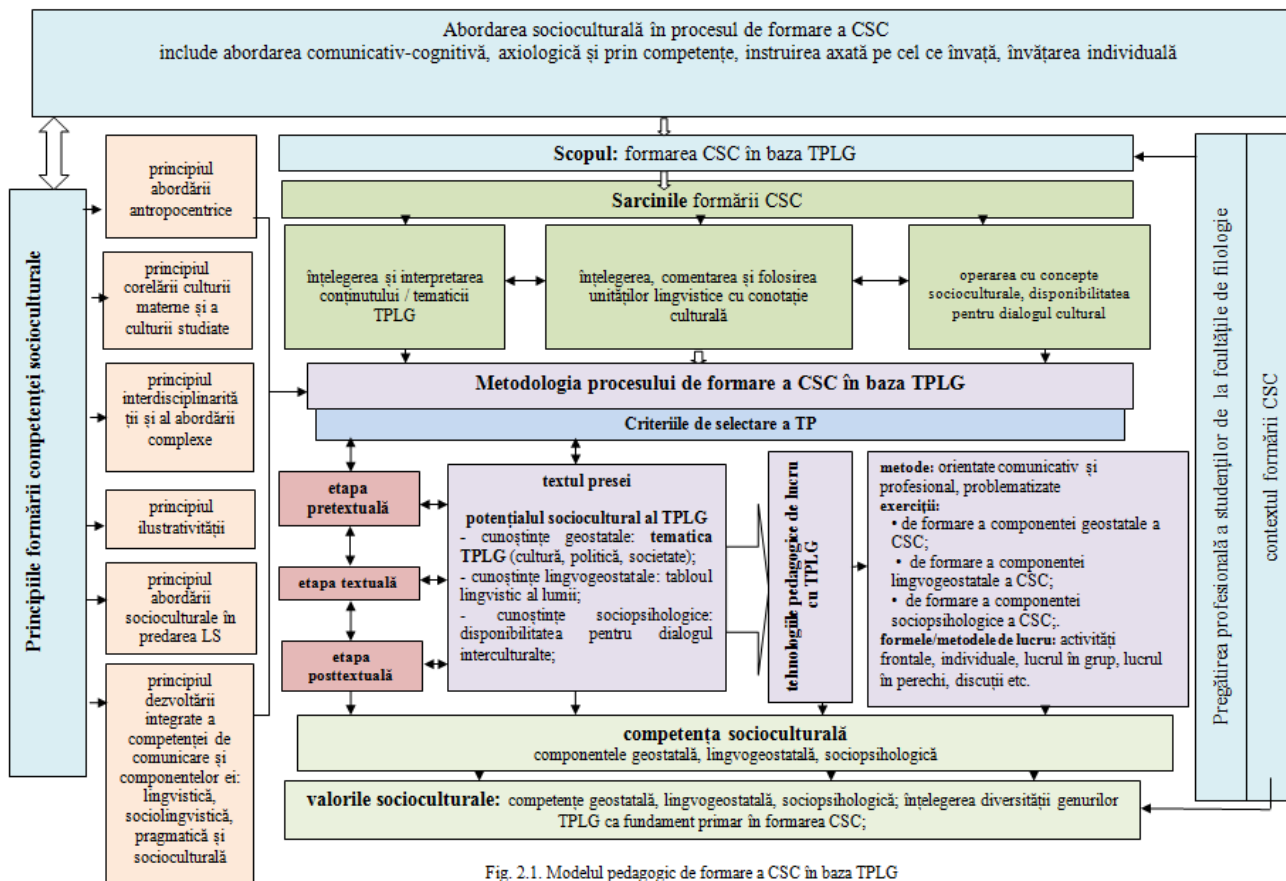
Abordarea socioculturală în procesul de formare a CSC
include abordarea comunicativ-cognitivă, axiologică și prin competențe, instruirea axată pe cel ce învață, învățarea individuală

Principiile formării competenței socioculturale

principiul abordării antropocentrice

principiul corelării culturii materne și a culturii studiate

principiul interdisciplinarității și al abordării complexe

principiul ilustrativității

principiul abordării socioculturale în predarea LS

principiul dezvoltării integrate a competenței de comunicare și componentelor ei: lingvistică, sociolingvistică, pragmatică și socioculturală

Scopul: formarea CSC în baza TPLG

Sarcinile formării CSC

înțelegerea și interpretarea conținutului / tematicii TPLG

înțelegerea, comentarea și folosirea unităților lingvistice cu conotație culturală

operarea cu concepte socioculturale, disponibilitatea pentru dialogul cultural

Metodologia procesului de formare a CSC în baza TPLG

Criteriile de selectare a TP

etapa pretextuală

etapa textuală

etapa posttextuală

textul presei

potențialul sociocultural al TPLG
- cunoștințe geostatale: tematica TPLG (cultură, politică, societate);
- cunoștințe lingvogeostatale: tabloul lingvistic al lumii;
- cunoștințe sociopsihologice: disponibilitatea pentru dialogul interculturalte;

tehnologiile pedagogice de lucru cu TPLG

metode: orientate comunicativ și profesional, problematizate
exerciții:
• de formare a componentei geostatale a CSC;
• de formare a componentei lingvogeostatale a CSC;
• de formare a componentei sociopsihologice a CSC;.
formele/metodele de lucru: activități frontale, individuale, lucrul în grup, lucrul în perechi, discuții etc.

Pregătirea profesională a studenților de la fcultățile de filologie

contextul formării CSC

competența socioculturală
componentele geostatală, lingvogeostatală, sociopsihologică

valorile socioculturale: competențe geostatală, lingvogeostatală, sociopsihologică; înțelegerea diversității genurilor TPLG ca fundament primar în formarea CSC;

Fig. 2.1. Modelul pedagogic de formare a CSC în baza TPLG